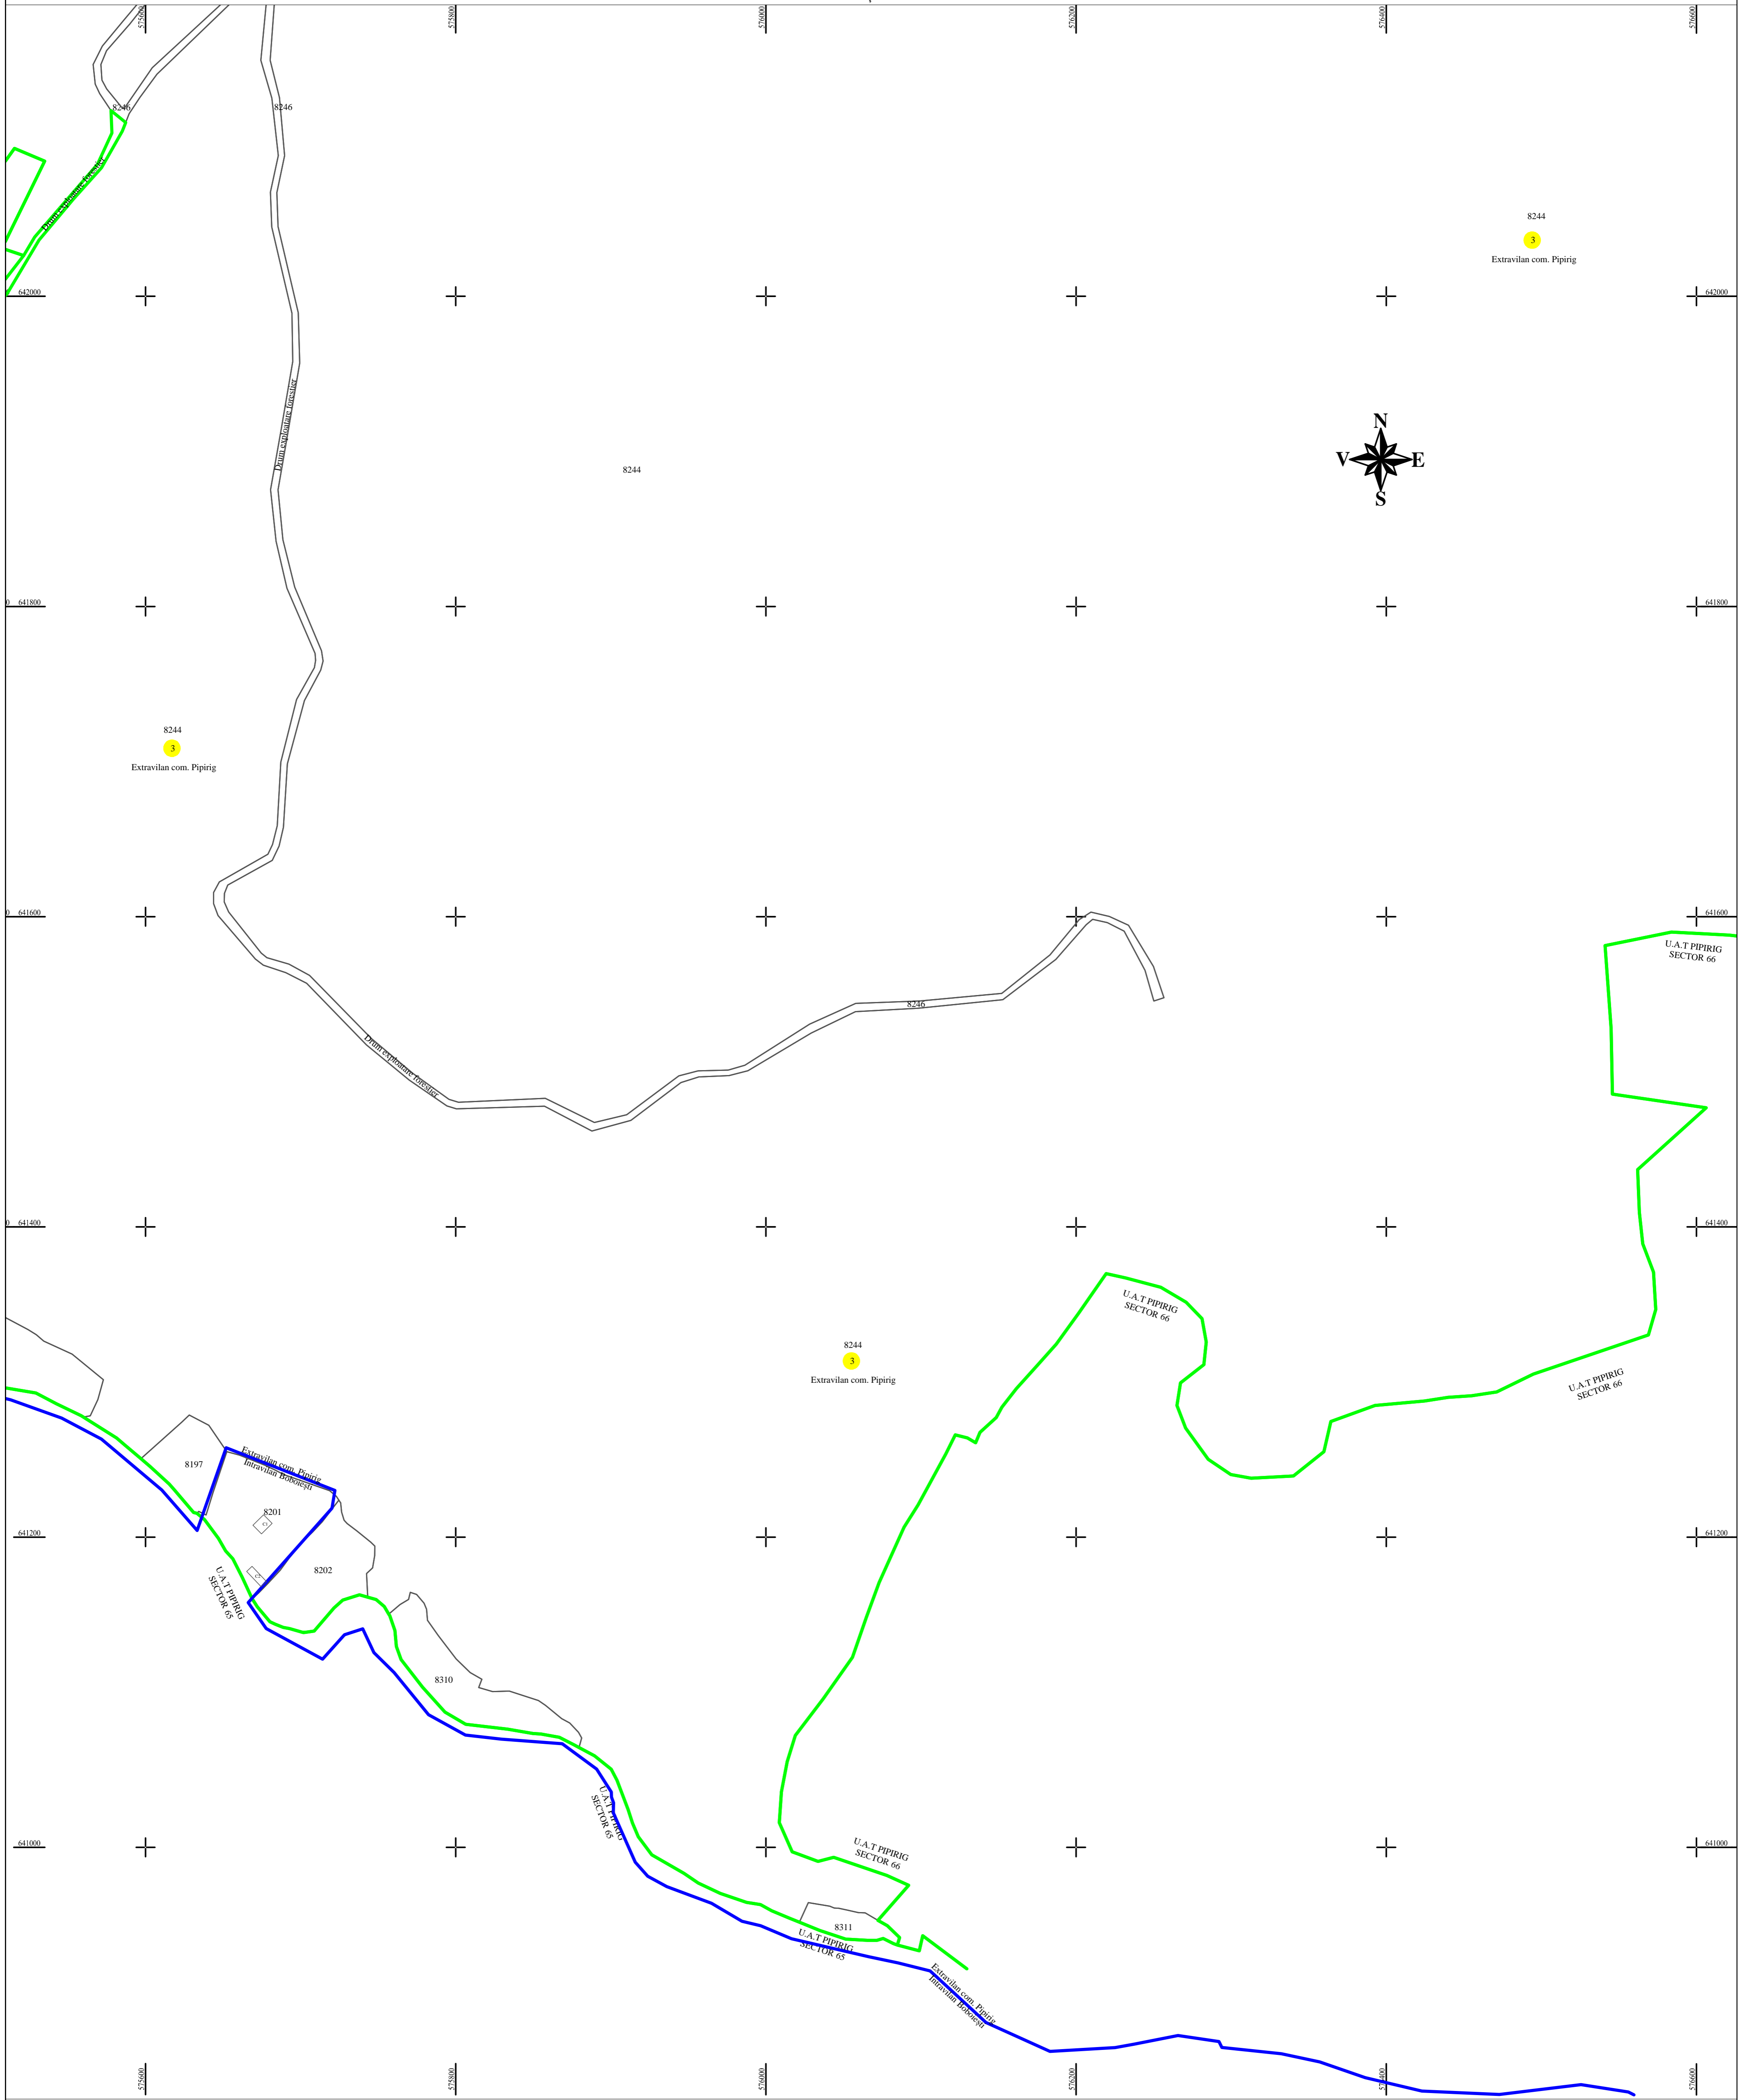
575600
575800
576000
576200
576400
576600

8246
8246
Drum exploatare forestier

8244
3
Extravilan com. Pipirig

642000
642000

N
V
E
S

Drum exploatare forestier
8244

641800
641800

8244
3
Extravilan com. Pipirig

641600
641600

U.A.T PIPIRIG
SECTOR 66

8246
Drum exploatare forestier

641400
641400

U.A.T PIPIRIG
SECTOR 66

8244
3
Extravilan com. Pipirig

U.A.T PIPIRIG
SECTOR 66

8197
Extravilan com. Pipirig
Intravilan Boboiești
8201
641200
641200
8202
U.A.T PIPIRIG
SECTOR 65

8310

U.A.T PIPIRIG
SECTOR 65

641000
641000

U.A.T PIPIRIG
SECTOR 66

8311
U.A.T PIPIRIG
SECTOR 65

Extravilan com. Pipirig
Intravilan Boboiești

575600
575800
576000
576200
576400
576600